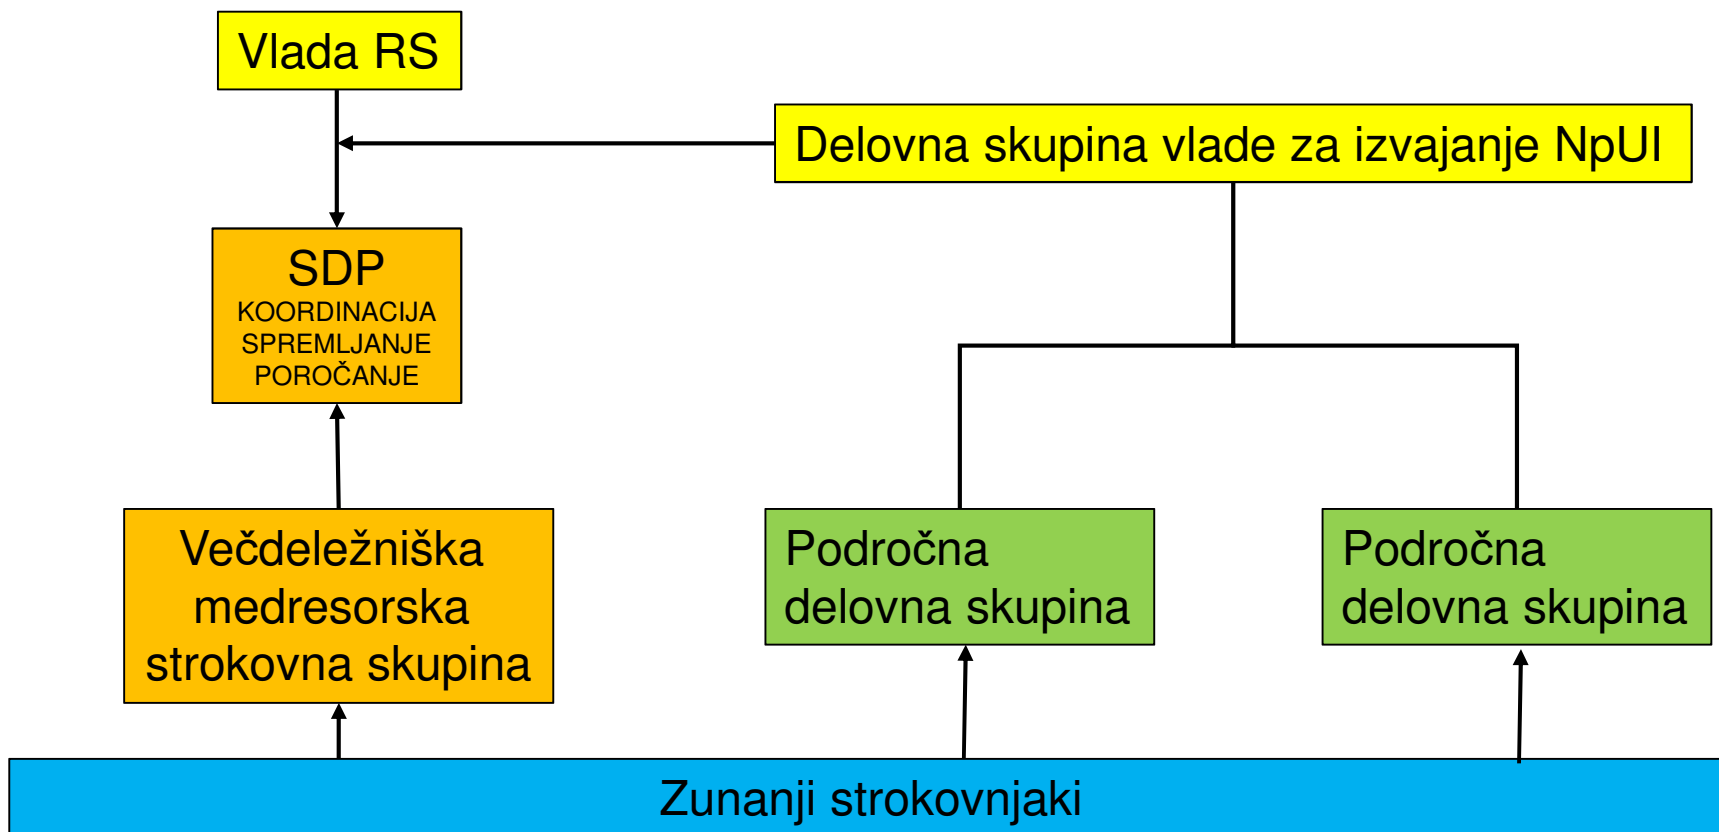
Vlada RS

Delovna skupina vlade za izvajanje NpUI

SDP
KOORDINACIJA
SPREMLJANJE
POROČANJE

Večdeležniška medresorska strokovna skupina

Področna delovna skupina

Področna delovna skupina

Zunanji strokovnjaki